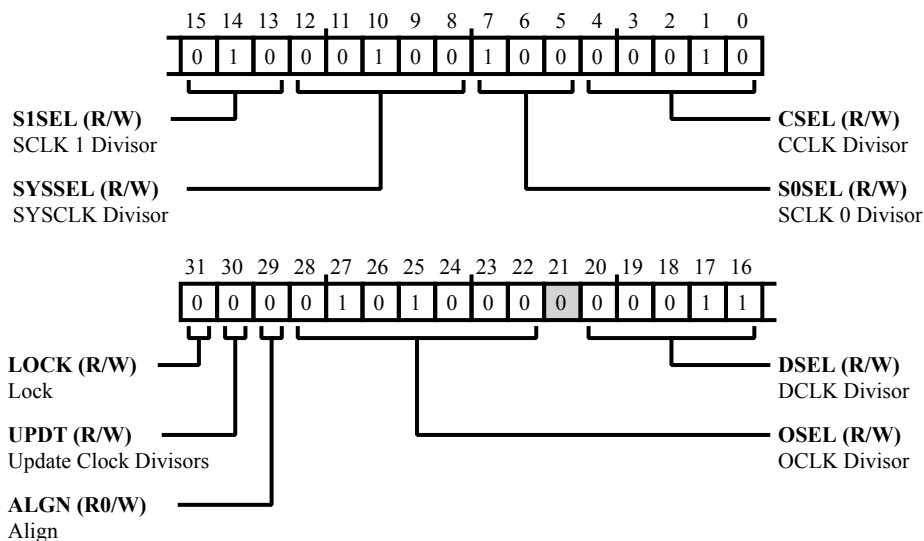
15 14 13 12 11 10 9 8 7 6 5 4 3 2 1 0

| 0 | 1 | 0 | 0 | 0 | 1 | 0 | 0 | 1 | 0 | 0 | 0 | 0 | 0 | 1 | 0 |
|---|---|---|---|---|---|---|---|---|---|---|---|---|---|---|---|

**S1SEL (R/W)**
SCLK 1 Divisor

**SYSSEL (R/W)**
SYSCLK Divisor

**CSEL (R/W)**
CCLK Divisor

**S0SEL (R/W)**
SCLK 0 Divisor

31 30 29 28 27 26 25 24 23 22 21 20 19 18 17 16

| 0 | 0 | 0 | 0 | 1 | 0 | 1 | 0 | 0 | 0 | 0 | 0 | 0 | 0 | 1 | 1 |
|---|---|---|---|---|---|---|---|---|---|---|---|---|---|---|---|

**LOCK (R/W)**
Lock

**UPDT (R/W)**
Update Clock Divisors

**ALGN (R0/W)**
Align

**DSEL (R/W)**
DCLK Divisor

**OSEL (R/W)**
OCLK Divisor